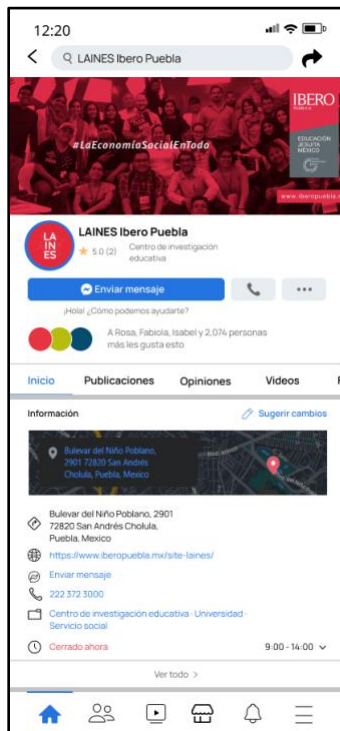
12:20

LAINES Ibero Puebla

IBERO
PUEBLA

#LaEconomíaSocialEnTodo

EDUCACIÓN JESUITA MÉXICO

www.iberopuebla.mx

LA
IN
ES

LAINES Ibero Puebla
★ 5.0 (2) Centro de investigación educativa

Enviar mensaje

¡Hola! ¿Cómo podemos ayudarte?

A Rosa, Fabiola, Isabel y 2.074 personas más les gusta esto

Inicio | Publicaciones | Opiniones | Videos

Información | Sugerir cambios

Bulevar del Niño Poblano, 2901 72820 San Andrés Cholula, Puebla, Mexico

Bulevar del Niño Poblano, 2901 72820 San Andrés Cholula, Puebla, Mexico

https://www.iberopuebla.mx/site-laines/

Enviar mensaje

222 372 3000

Centro de investigación educativa · Universidad · Servicio social

Cerrado ahora | 9:00 - 14:00

Ver todo >